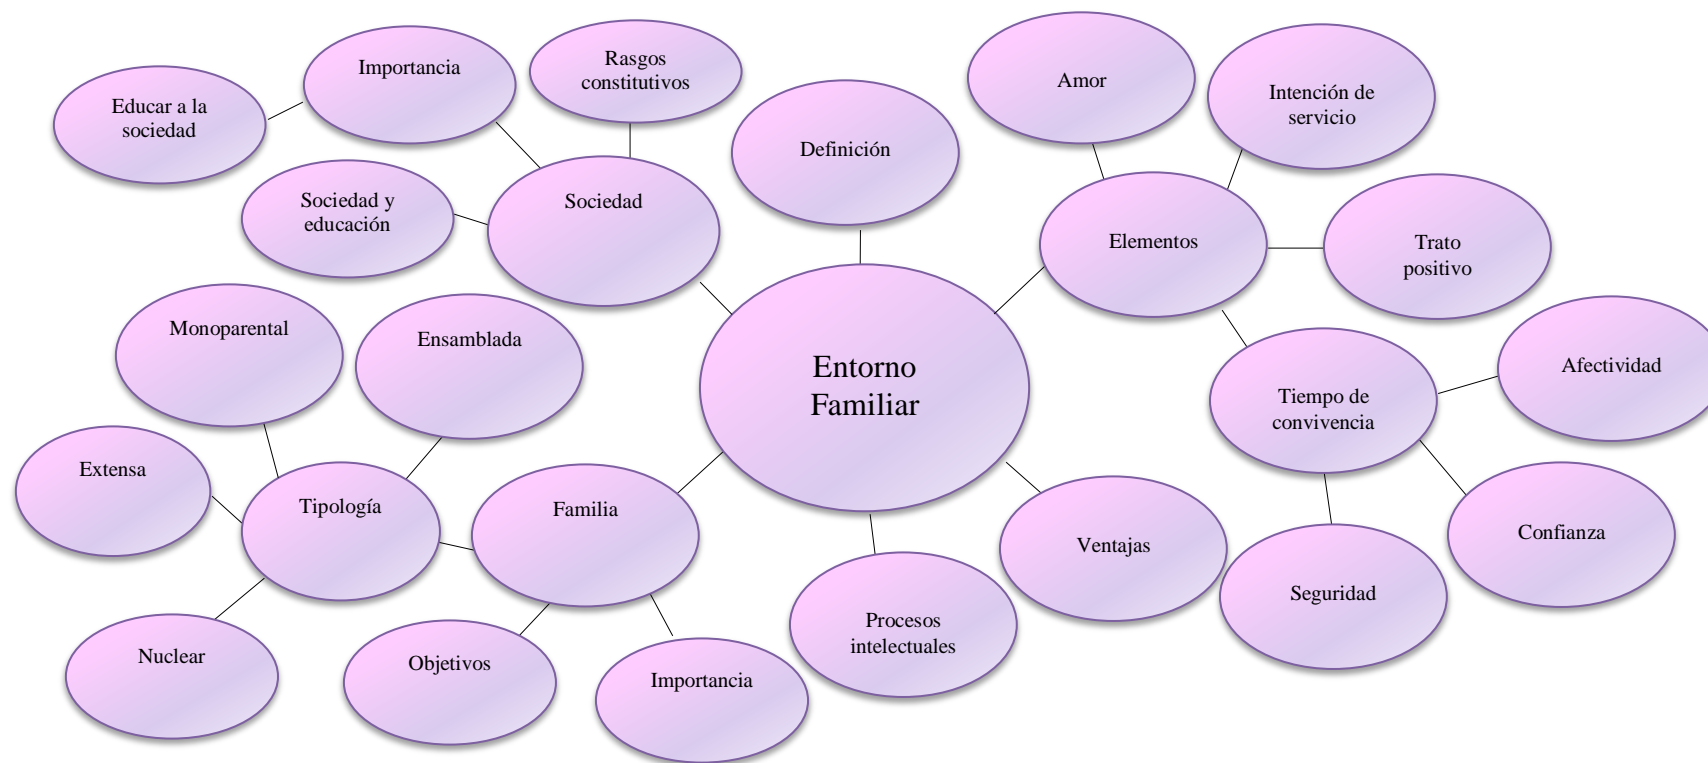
Entorno Familiar

Definición

Sociedad

Importancia

Educar a la sociedad

Rasgos constitutivos

Sociedad y educación

Familia

Tipología

Monoparental

Ensamblada

Extensa

Nuclear

Objetivos

Importancia

Procesos intelectuales

Ventajas

Elementos

Amor

Intención de servicio

Trato positivo

Tiempo de convivencia

Afectividad

Confianza

Seguridad